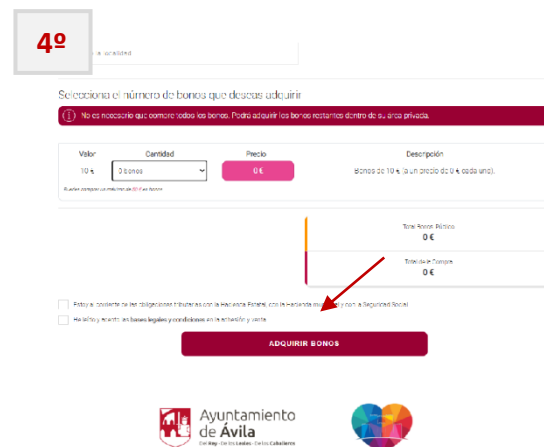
4º

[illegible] localidad

Selecciona el número de bonos que deseas adquirir

No es necesario que compre todos los bonos. Podrá adquirir los bonos restantes dentro de su área privada.

| Valor | Cantidad | Precio | Descripción |
|---|---|---|---|
| 10 € | 0 bonos | 0 € | Bonos de 10 €, (a un precio de 0 €, cada uno). |

Puedes comprar un máximo de 20 € en bonos

Total Bonos Público
0 €

Total de Compra
0 €

Estoy al corriente de las obligaciones tributarias con la Hacienda Estatal, con la Hacienda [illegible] y con la Seguridad Social

He leído y acepto las bases legales y condiciones en la adhesión y venta

ADQUIRIR BONOS

Ayuntamiento de Ávila
Del Rey · De los Leales · De los Caballeros